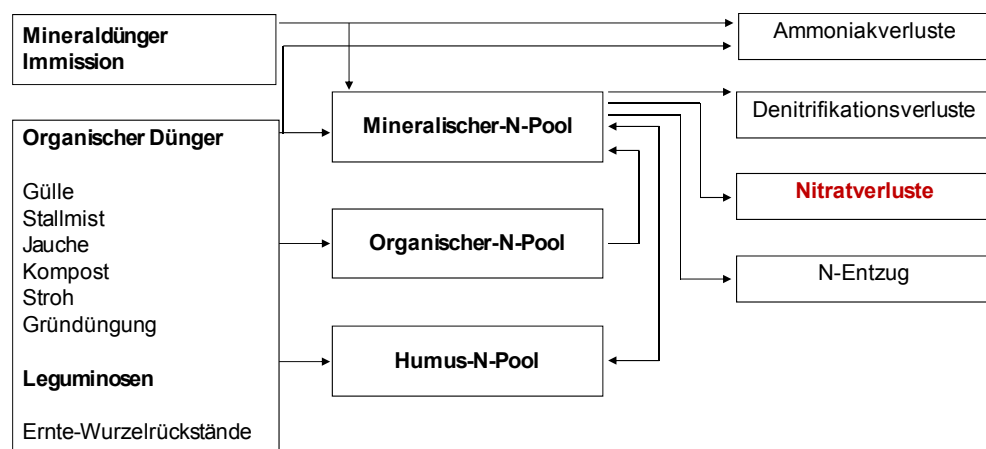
Mineraldünger
Immission

Organischer Dünger

Gülle
Stallmist
Jauche
Kompost
Stroh
Gründüngung

Leguminosen

Ernte-Wurzelrückstände

Mineralischer-N-Pool

Organischer-N-Pool

Humus-N-Pool

Ammoniakverluste

Denitrifikationsverluste

Nitratverluste

N-Entzug